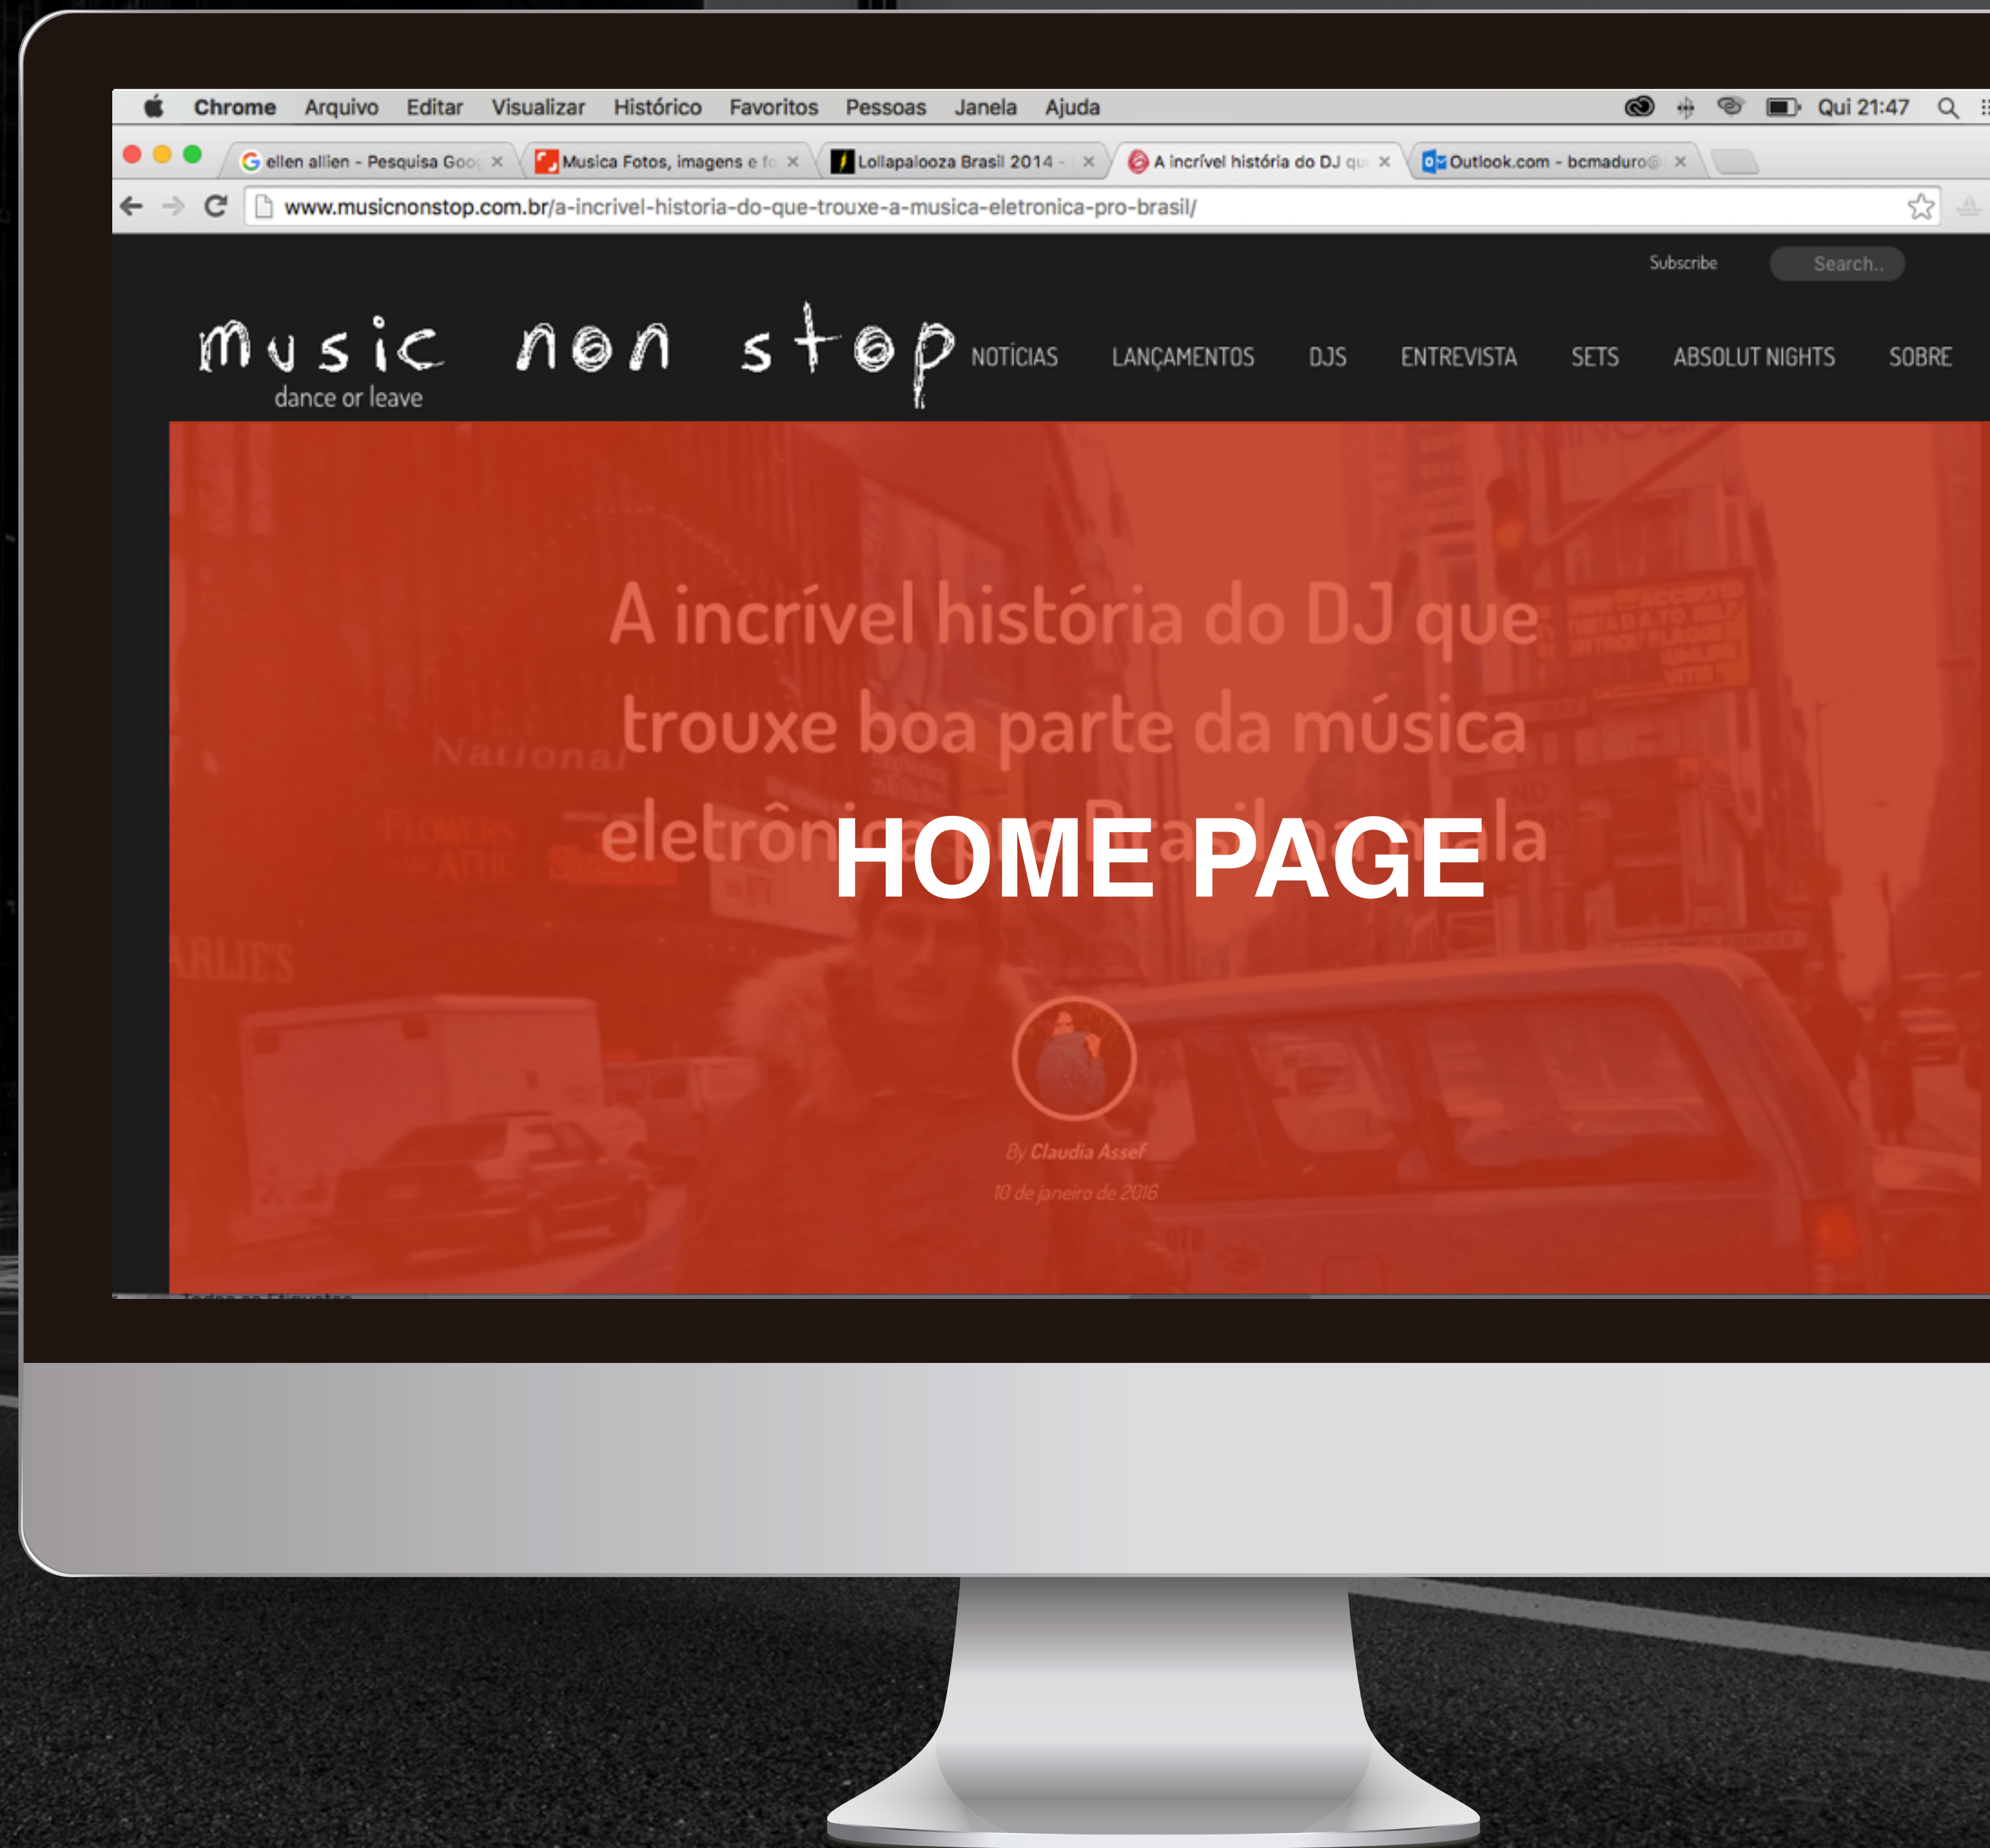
Chrome Arquivo Editar Visualizar Histórico Favoritos Pessoas Janela Ajuda

Qui 21:47

ellen allien - Pesquisa Goo ×

Musica Fotos, imagens e fo ×

Lollapalooza Brasil 2014 - ×

A incrível história do DJ qu ×

Outlook.com - bcmaduro@ ×

www.musicnonstop.com.br/a-incrivel-historia-do-que-trouxe-a-musica-eletronica-pro-brasil/

Subscribe

Search..

music non stop
dance or leave

NOTÍCIAS LANÇAMENTOS DJS ENTREVISTA SETS ABSOLUT NIGHTS SOBRE

A incrível história do DJ que trouxe boa parte da música eletrônica pro Brasil na mala

HOME PAGE

By Claudia Assef

10 de janeiro de 2016